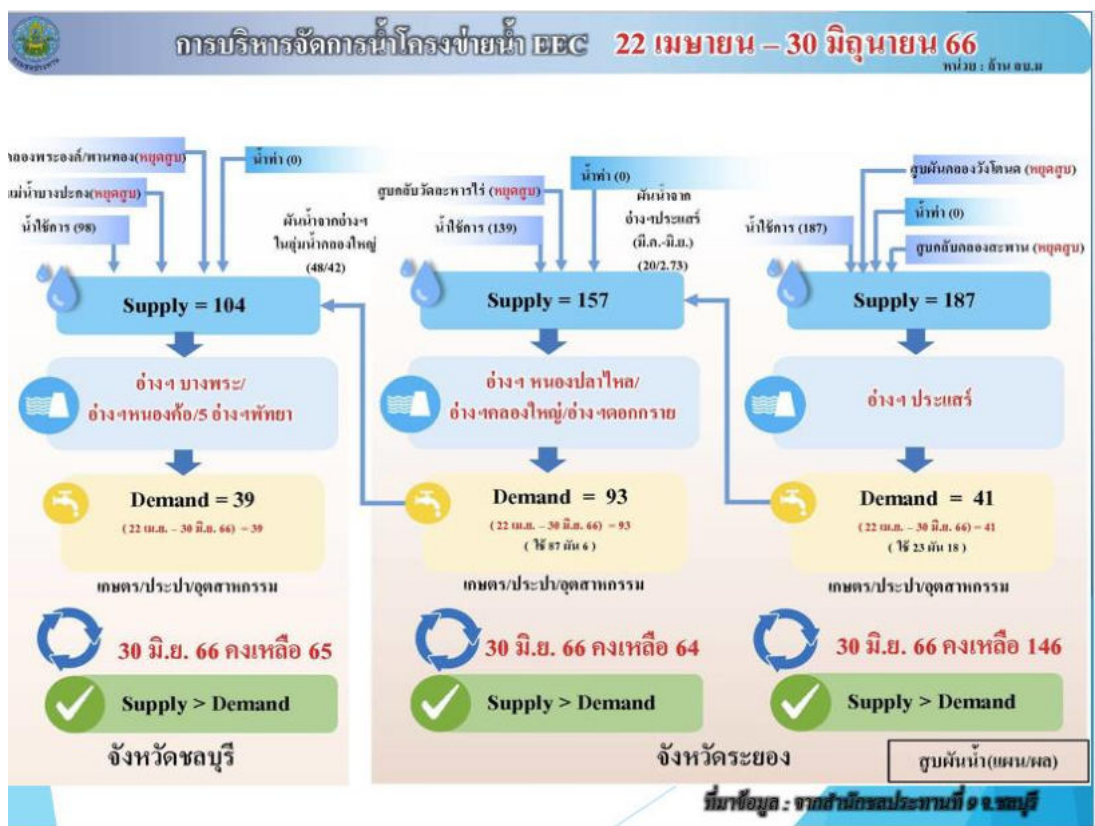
การบริหารจัดการน้ำโครงข่ายน้ำ EEC 22 เมษายน – 30 มิถุนายน 66

หน่วย : ล้าน ลบ.ม

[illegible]คลองพระองค์/พานทอง(หยุดสูบ)

แม่น้ำบางปะกง(หยุดสูบ)

น้ำใช้การ (98)

น้ำท่า (0)

ผันน้ำจากอ่างฯ ในลุ่มน้ำคลองใหญ่ (48/42)

Supply = 104

อ่างฯ บางพระ/ อ่างฯหนองค้อ/5 อ่างฯพัทยา

Demand = 39

(22 เม.ย. – 30 มิ.ย. 66) = 39

เกษตร/ประปา/อุตสาหกรรม

30 มิ.ย. 66 คงเหลือ 65

Supply > Demand

จังหวัดชลบุรี

สูบกลับวัดละหารไร่ (หยุดสูบ)

น้ำใช้การ (139)

น้ำท่า (0)

ผันน้ำจาก อ่างฯประแสร์ (มี.ค.-มิ.ย.) (20/2.73)

Supply = 157

อ่างฯ หนองปลาไหล/ อ่างฯคลองใหญ่/อ่าง ฯดอกกราย

Demand = 93

(22 เม.ย. – 30 มิ.ย. 66) = 93

( ใช้ 87 ผัน 6 )

เกษตร/ประปา/อุตสาหกรรม

30 มิ.ย. 66 คงเหลือ 64

Supply > Demand

สูบผันคลองวังโตนด (หยุดสูบ)

น้ำท่า (0)

น้ำใช้การ (187)

สูบกลับคลองสะพาน (หยุดสูบ)

Supply = 187

อ่างฯ ประแสร์

Demand = 41

(22 เม.ย. – 30 มิ.ย. 66) = 41

( ใช้ 23 ผัน 18 )

เกษตร/ประปา/อุตสาหกรรม

30 มิ.ย. 66 คงเหลือ 146

Supply > Demand

จังหวัดระยอง

สูบผันน้ำ(แผน/ผล)

ที่มาข้อมูล : จากสำนักชลประทานที่ 9 จ.ชลบุรี